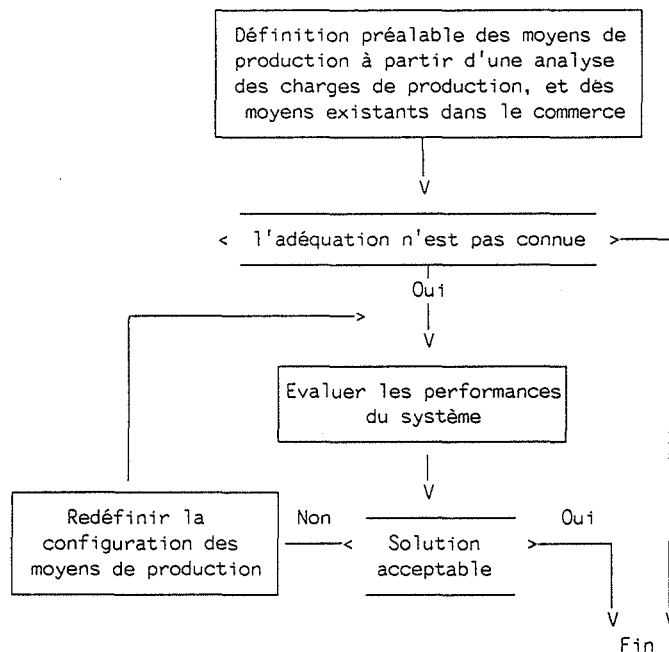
Définition préalable des moyens de production à partir d'une analyse des charges de production, et dès moyens existants dans le commerce

V

< l'adéquation n'est pas connue >

Oui

V

Evaluer les performances du système

V

Redéfinir la configuration des moyens de production

Non

< Solution acceptable >

Oui

V

V

Fin